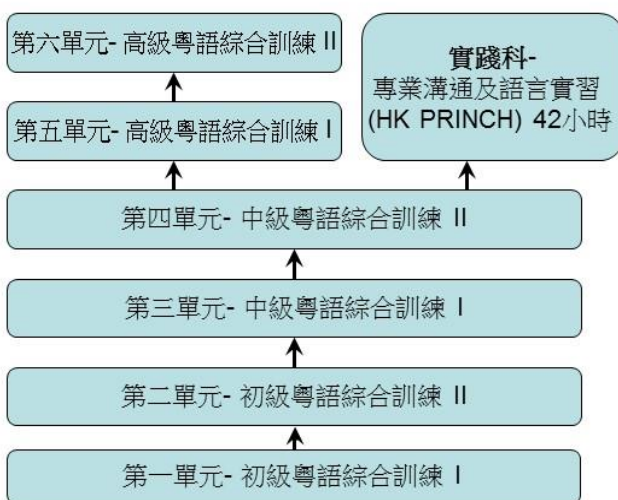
第六單元- 高級粵語綜合訓練 II

第五單元- 高級粵語綜合訓練 I

實踐科-
專業溝通及語言實習
(HK PRINCH) 42小時

第四單元- 中級粵語綜合訓練 II

第三單元- 中級粵語綜合訓練 I

第二單元- 初級粵語綜合訓練 II

第一單元- 初級粵語綜合訓練 I